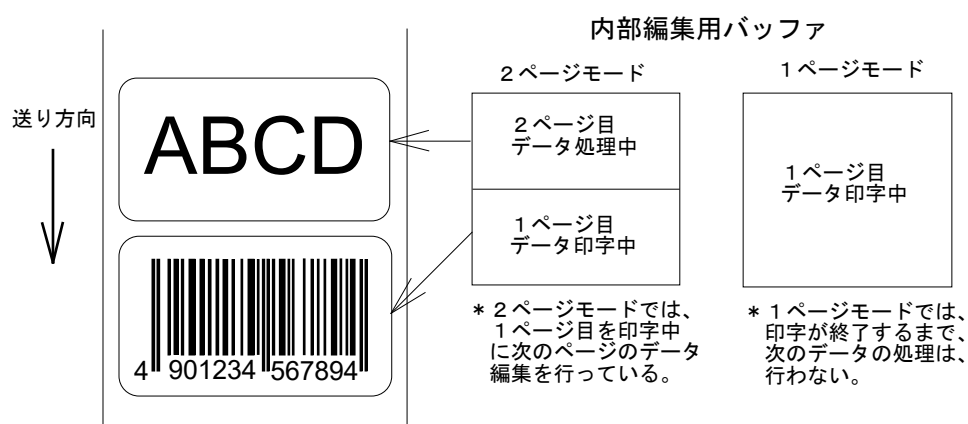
内部編集用バッファ

送り方向

ABCD

4 901234 567894

２ページモード

２ページ目
データ処理中

１ページ目
データ印字中

＊２ページモードでは、１ページ目を印字中に次のページのデータ編集を行っている。

１ページモード

１ページ目
データ印字中

＊１ページモードでは、印字が終了するまで、次のデータの処理は、行わない。